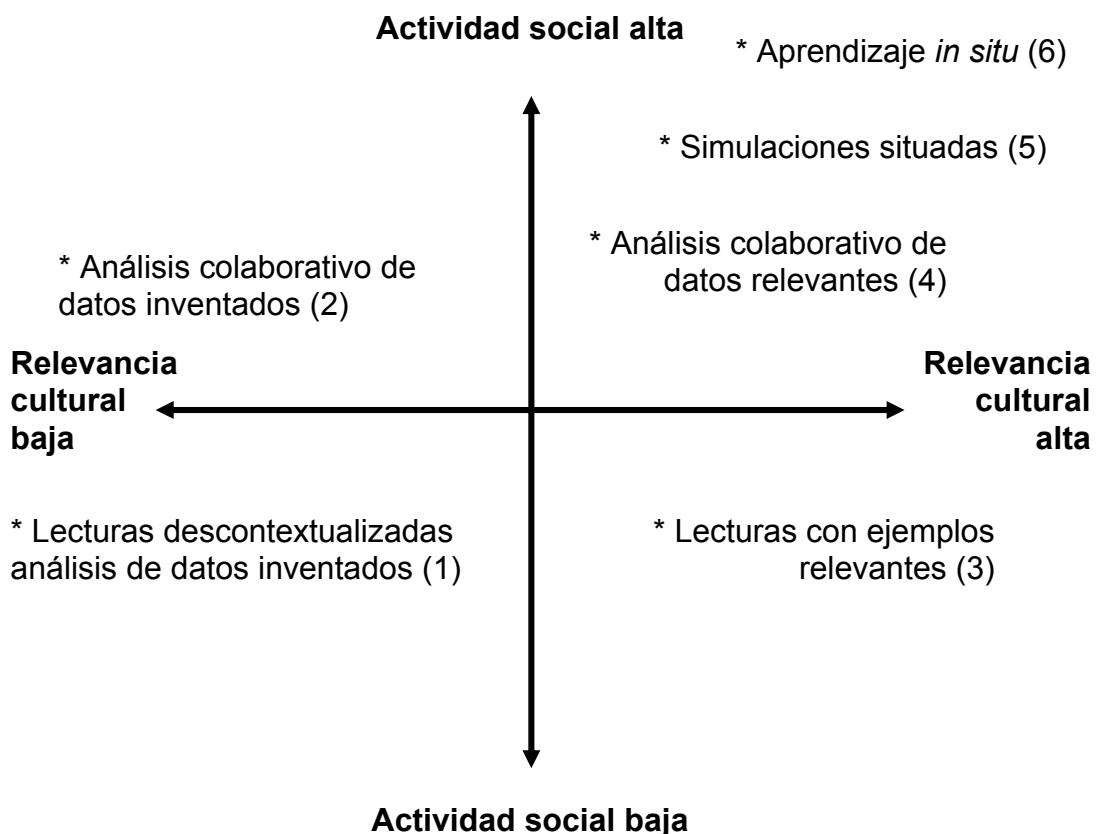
**Actividad social alta**

* Aprendizaje *in situ* (6)

* Simulaciones situadas (5)

* Análisis colaborativo de datos relevantes (4)

* Análisis colaborativo de datos inventados (2)

**Relevancia cultural baja**

**Relevancia cultural alta**

* Lecturas descontextualizadas análisis de datos inventados (1)

* Lecturas con ejemplos relevantes (3)

**Actividad social baja**